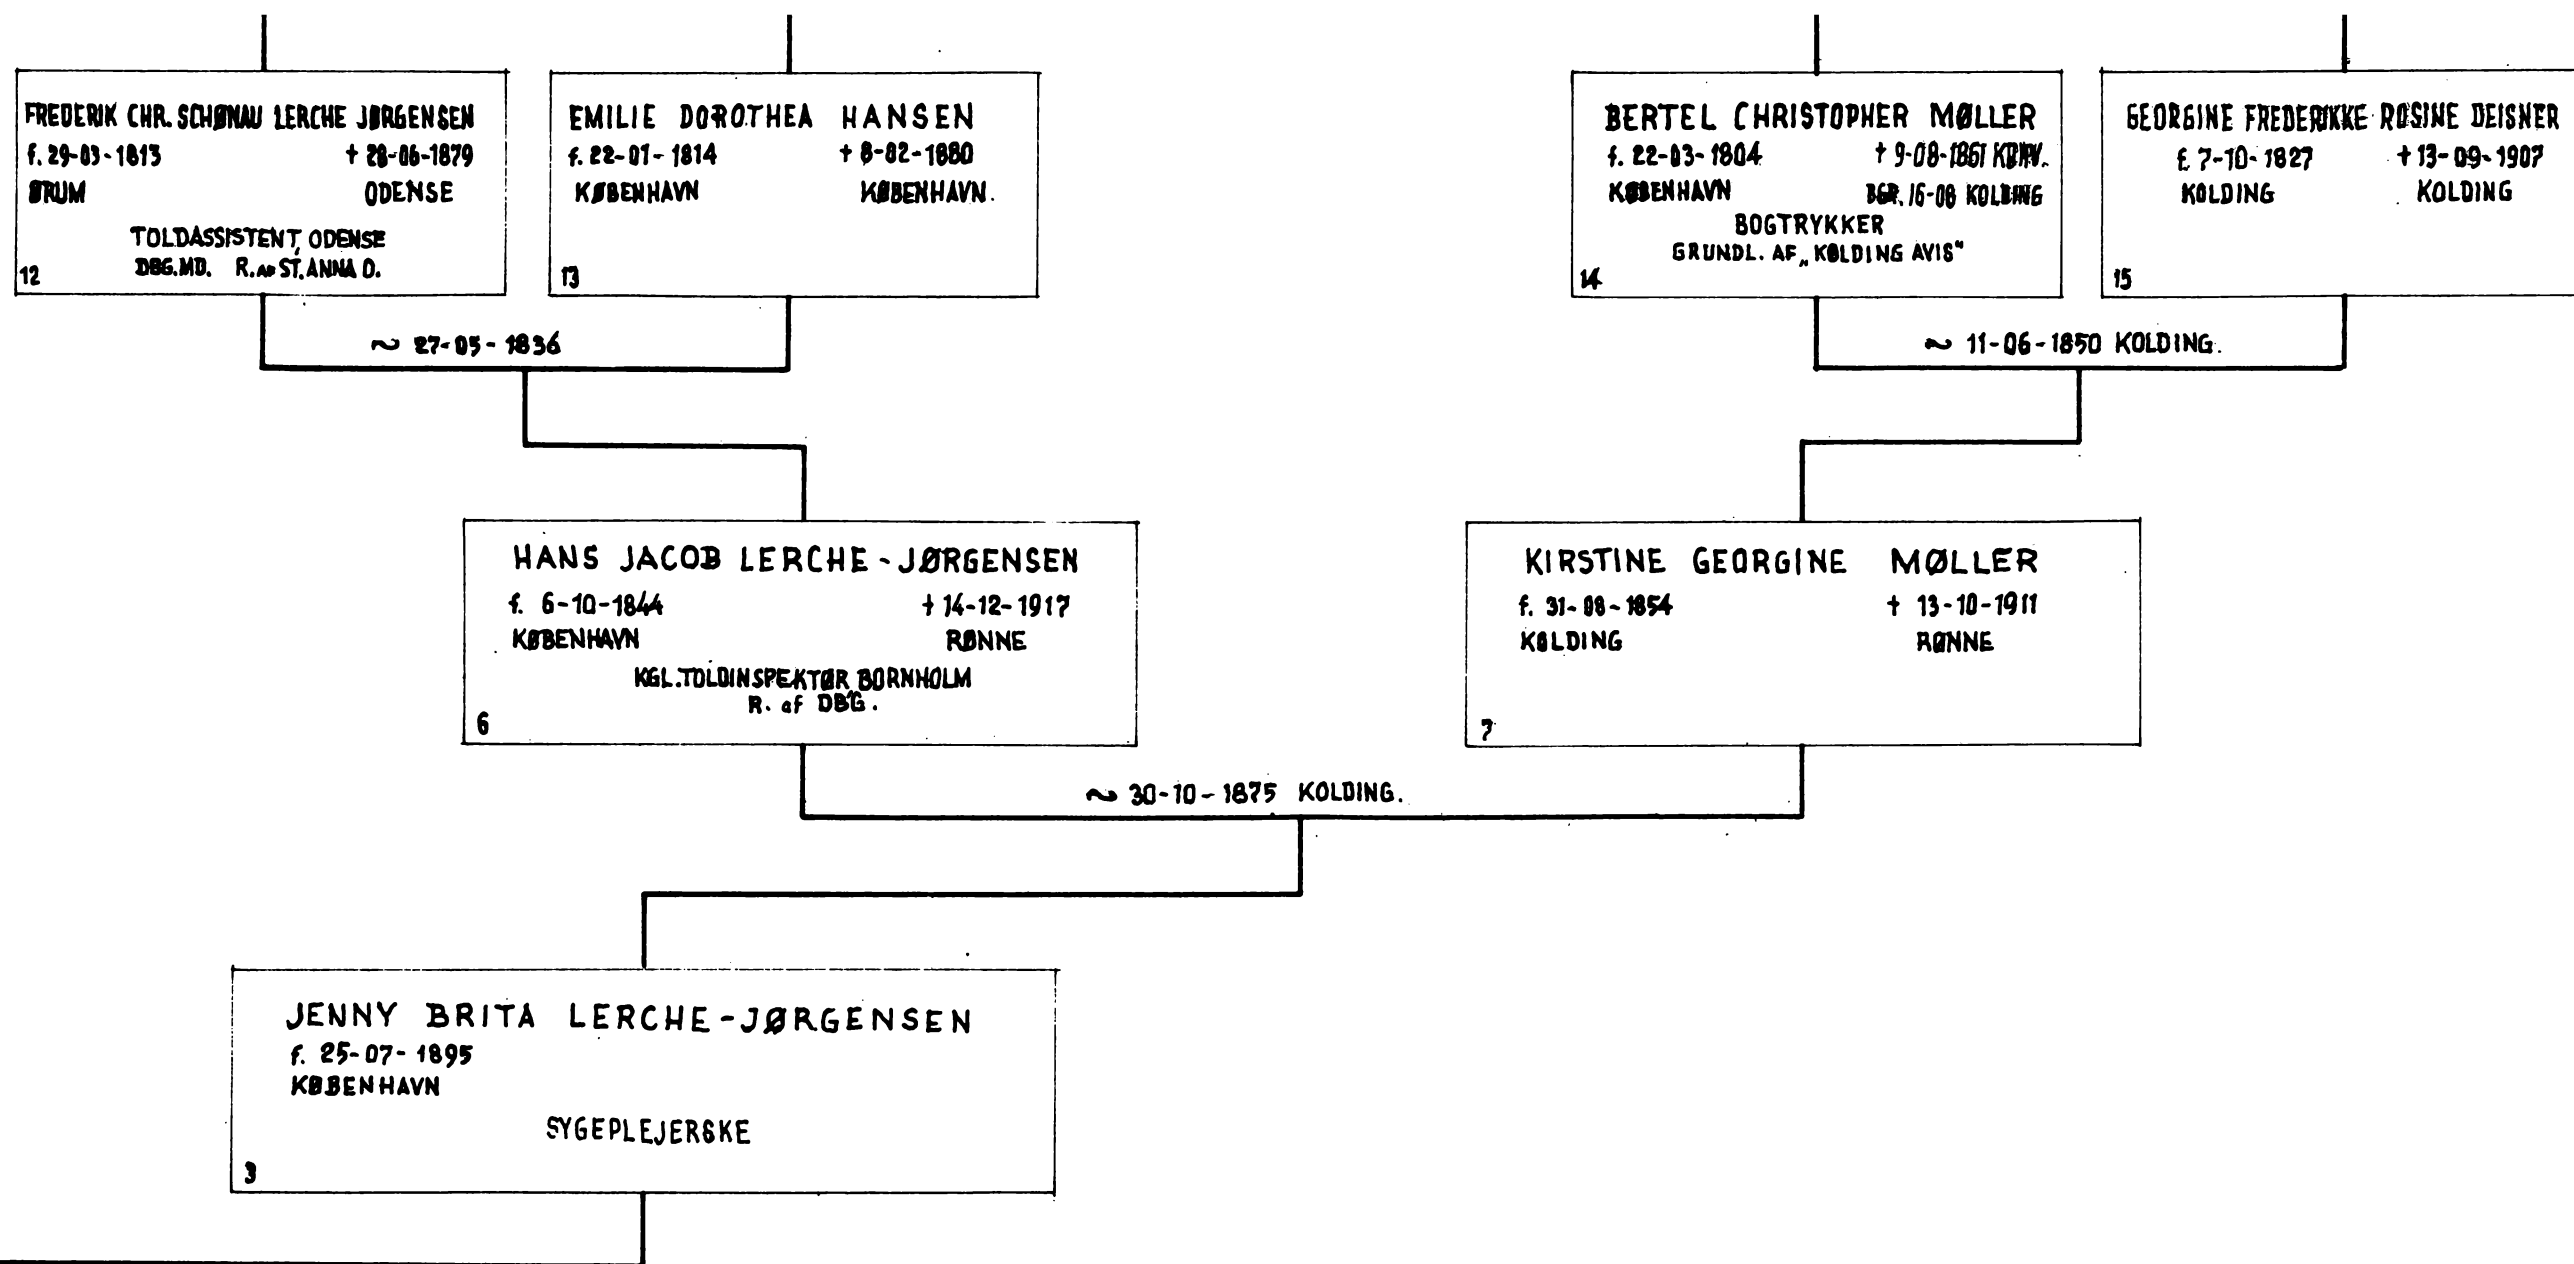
FREDERIK CHR. SCHØNAU LERCHE JØRGENSEN
f. 29-03-1813 † 28-06-1879
ØRUM ODENSE
TOLDASSISTENT, ODENSE
DBG.MD. R. AF ST. ANNA O.
12

EMILIE DOROTHEA HANSEN
f. 22-01-1814 † 8-02-1880
KØBENHAVN KØBENHAVN.
13

BERTEL CHRISTOPHER MØLLER
f. 22-03-1804 † 9-08-1861 KBHV.
KØBENHAVN BGR. 16-08 KOLDING
BOGTRYKKER
GRUNDL. AF „KOLDING AVIS"
14

GEORGINE FREDERIKKE ROSINE DEISNER
f. 7-10-1827 † 13-09-1907
KOLDING KOLDING
15

~ 27-05-1836

~ 11-06-1850 KOLDING.

HANS JACOB LERCHE-JØRGENSEN
f. 6-10-1844 † 14-12-1917
KØBENHAVN RØNNE
KGL. TOLDINSPEKTØR BORNHOLM
R. af DBG.
6

KIRSTINE GEORGINE MØLLER
f. 31-08-1854 † 13-10-1911
KOLDING RØNNE
7

~ 30-10-1875 KOLDING.

JENNY BRITA LERCHE-JØRGENSEN
f. 25-07-1895
KØBENHAVN
SYGEPLEJERSKE
3